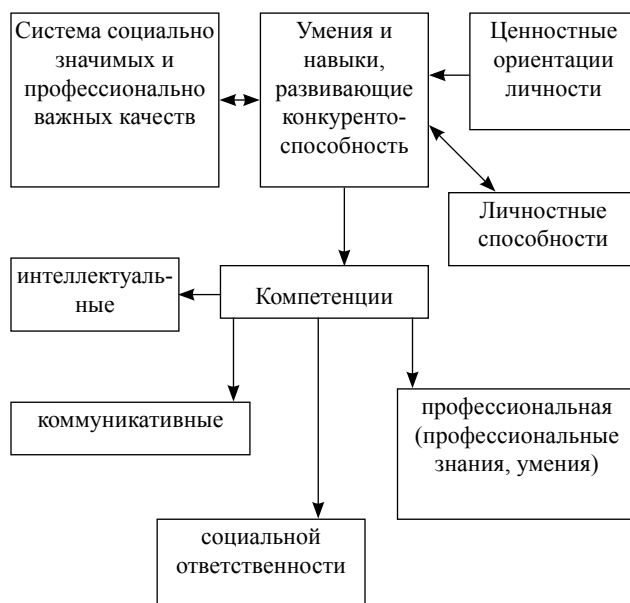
Система социально значимых и профессионально важных качеств

Умения и навыки, развивающие конкуренто-способность

Ценностные ориентации личности

Личностные способности

интеллектуальные

Компетенции

коммуникативные

профессиональная (профессиональные знания, умения)

социальной ответственности